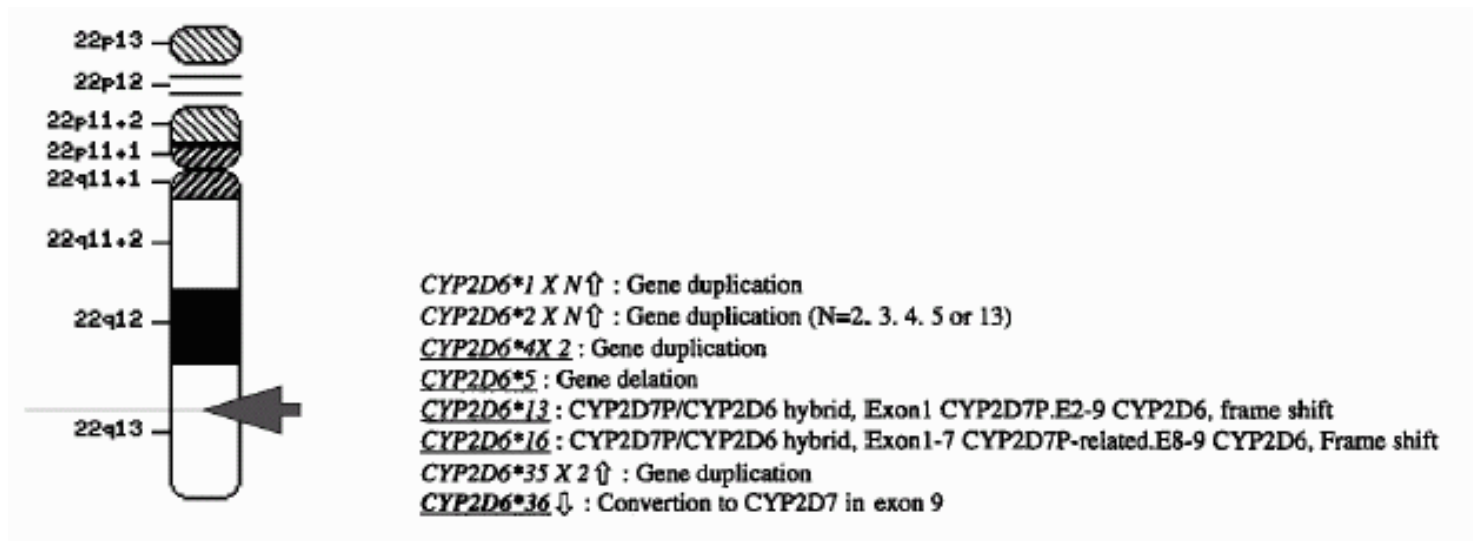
22p13
22p12
22p11.2
22p11.1
22q11.1
22q11.2
22q12
22q13

CYP2D6*1 X N ⇧ : Gene duplication
CYP2D6*2 X N ⇧ : Gene duplication (N=2, 3, 4, 5 or 13)
CYP2D6*4X 2 : Gene duplication
CYP2D6*5 : Gene delation
CYP2D6*13 : CYP2D7P/CYP2D6 hybrid, Exon1 CYP2D7P.E2-9 CYP2D6, frame shift
CYP2D6*16 : CYP2D7P/CYP2D6 hybrid, Exon1-7 CYP2D7P-related.E8-9 CYP2D6, Frame shift
CYP2D6*35 X 2 ⇧ : Gene duplication
CYP2D6*36 ⇩ : Convertion to CYP2D7 in exon 9